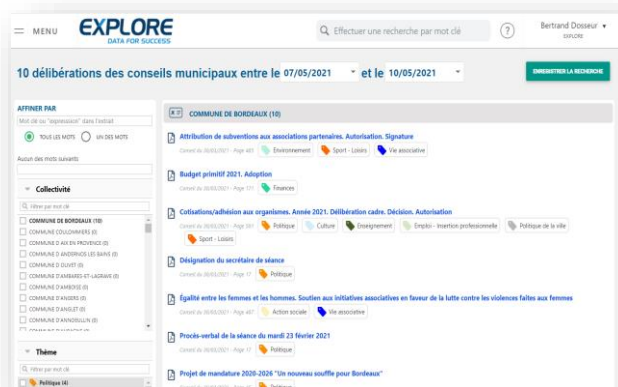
MENU EXPLORE DATA FOR SUCCESS

Effectuer une recherche par mot clé

?

Bertrand Dosseur EXPLORE

10 délibérations des conseils municipaux entre le 07/05/2021 et le 10/05/2021

ENREGISTRER LA RECHERCHE

AFFINER PAR

Mot clé ou "expression" dans l'extrait

TOUS LES MOTS UN DES MOTS

Aucun des mots suivants

Collectivité

Filtrer par mot clé

COMMUNE DE BORDEAUX (10)
COMMUNE COULOMMIERS (0)
COMMUNE D AIX EN PROVENCE (0)
COMMUNE D ANDERNOS LES BAINS (0)
COMMUNE D OLIVET (0)
COMMUNE D'AMBARES-ET-LAGRAVE (0)
COMMUNE D'AMBOISE (0)
COMMUNE D'ANGERS (0)
COMMUNE D'ANGLET (0)
COMMUNE D'ANNOEULLIN (0)
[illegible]

Thème

Filtrer par mot clé

Politique (4)

COMMUNE DE BORDEAUX (10)

Attribution de subventions aux associations partenaires. Autorisation. Signature
Conseil du 06/05/2021 - Page 481 Environnement Sport - Loisirs Vie associative

Budget primitif 2021. Adoption
Conseil du 06/05/2021 - Page 171 Finances

Cotisations/adhésion aux organismes. Année 2021. Délibération cadre. Décision. Autorisation
Conseil du 06/05/2021 - Page 361 Politique Culture Enseignement Emploi - Insertion professionnelle Politique de la ville Sport - Loisirs

Désignation du secrétaire de séance
Conseil du 06/05/2021 - Page 17 Politique

Égalité entre les femmes et les hommes. Soutien aux initiatives associatives en faveur de la lutte contre les violences faites aux femmes
Conseil du 06/05/2021 - Page 457 Action sociale Vie associative

Procès-verbal de la séance du mardi 23 février 2021
Conseil du 06/05/2021 - Page 17 Politique

Projet de mandature 2020-2026 "Un nouveau souffle pour Bordeaux"
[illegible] Politique